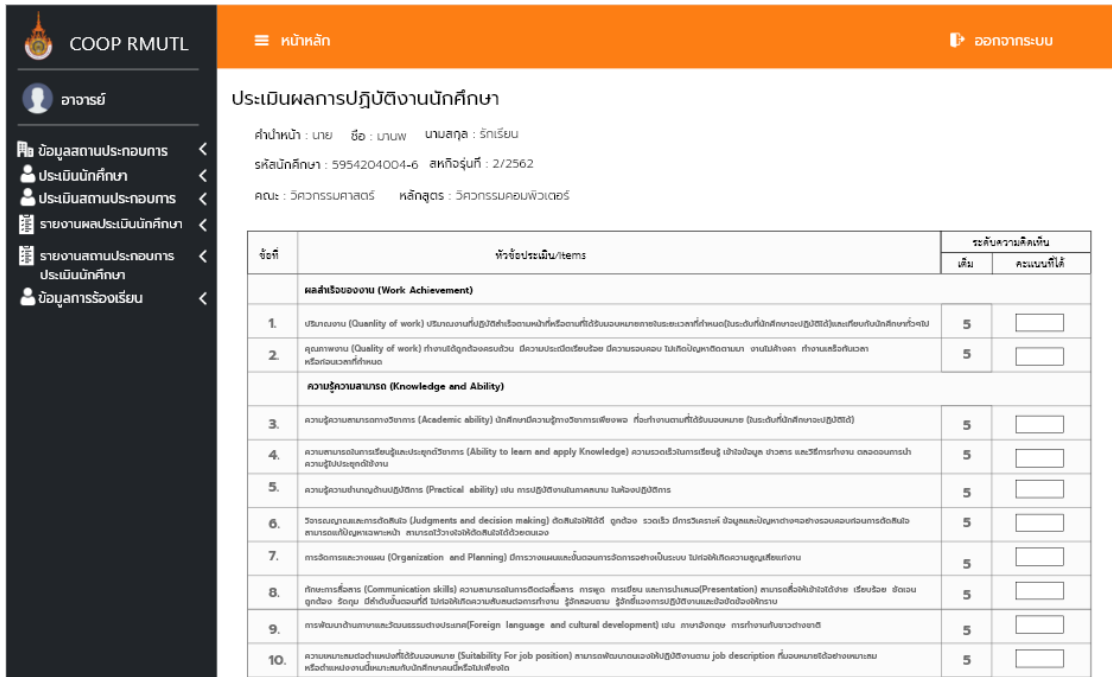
COOP RMUTL

อาจารย์

ข้อมูลสถานประกอบการ
ประเมินนักศึกษา
ประเมินสถานประกอบการ
รายงานผลประเมินนักศึกษา
รายงานสถานประกอบการ ประเมินนักศึกษา
ข้อมูลการร้องเรียน

หน้าหลัก

ออกจากระบบ

ประเมินผลการปฏิบัติงานนักศึกษา

คำนำหน้า : นาย ชื่อ : มานพ นามสกุล : รักเรียน

รหัสนักศึกษา : 5954204004-6 สหกิจรุ่นที่ : 2/2562

คณะ : วิศวกรรมศาสตร์ หลักสูตร : วิศวกรรมคอมพิวเตอร์

| ข้อที่ | หัวข้อประเมิน/Items | ระดับความคิดเห็น เต็ม | ระดับความคิดเห็น คะแนนที่ได้ |
|---|---|---|---|
| | ผลสำเร็จของงาน (Work Achievement) | | |
| 1. | ปริมาณงาน (Quanlity of work) ปริมาณงานที่ปฏิบัติสำเร็จตามหน้าที่หรือตามที่ได้รับมอบหมายภายในระยะเวลาที่กำหนด(ในระดับที่นักศึกษาจะปฏิบัติได้)และเทียบกับนักศึกษาทั่วๆไป | 5 | |
| 2. | คุณภาพงาน (Quality of work) ทำงานได้ถูกต้องครบถ้วน มีความประณีตเรียบร้อย มีความรอบคอบ ไม่เกิดปัญหาติดตามมา งานไม่ค้างคา ทำงานเสร็จทันเวลาหรือก่อนเวลาที่กำหนด | 5 | |
| | ความรู้ความสามารถ (Knowledge and Ability) | | |
| 3. | ความรู้ความสามารถทางวิชาการ (Academic ability) นักศึกษามีความรู้ทางวิชาการเพียงพอ ที่จะทำงานตามที่ได้รับมอบหมาย (ในระดับที่นักศึกษาจะปฏิบัติได้) | 5 | |
| 4. | ความสามารถในการเรียนรู้และประยุกต์วิชาการ (Ability to learn and apply Knowledge) ความรวดเร็วในการเรียนรู้ เข้าใจข้อมูล ข่าวสาร และวิธีการทำงาน ตลอดจนการนำความรู้ไปประยุกต์ใช้งาน | 5 | |
| 5. | ความรู้ความชำนาญด้านปฏิบัติการ (Practical ability) เช่น การปฏิบัติงานในภาคสนาม ในห้องปฏิบัติการ | 5 | |
| 6. | วิจารณญาณและการตัดสินใจ (Judgments and decision making) ตัดสินใจได้ดี ถูกต้อง รวดเร็ว มีการวิเคราะห์ ข้อมูลและปัญหาต่างๆอย่างรอบคอบก่อนการตัดสินใจ สามารถแก้ปัญหาเฉพาะหน้า สามารถไว้วางใจให้ตัดสินใจได้ด้วยตนเอง | 5 | |
| 7. | การจัดการและวางแผน (Organization and Planning) มีการวางแผนและขั้นตอนการจัดการอย่างเป็นระบบ ไม่ก่อให้เกิดความสูญเสียแก่งาน | 5 | |
| 8. | ทักษะการสื่อสาร (Communication skills) ความสามารถในการติดต่อสื่อสาร การพูด การเขียน และการนำเสนอ(Presentation) สามารถสื่อให้เข้าใจได้ง่าย เรียบร้อย ชัดเจน ถูกต้อง รัดกุม มีลำดับขั้นตอนที่ดี ไม่ก่อให้เกิดความสับสนต่อการทำงาน รู้จักสอบถาม รู้จักชี้แจงการปฏิบัติงานและข้อขัดข้องให้ทราบ | 5 | |
| 9. | การพัฒนาด้านภาษาและวัฒนธรรมต่างประเทศ(Foreign language and cultural development) เช่น ภาษาอังกฤษ การทำงานกับชาวต่างชาติ | 5 | |
| 10. | ความเหมาะสมต่อตำแหน่งที่ได้รับมอบหมาย (Suitability For job position) สามารถพัฒนาตนเองให้ปฏิบัติงานตาม job description ที่มอบหมายได้อย่างเหมาะสม หรือตำแหน่งงานนี้เหมาะสมกับนักศึกษาคนนี้หรือไม่เพียงใด | 5 | |